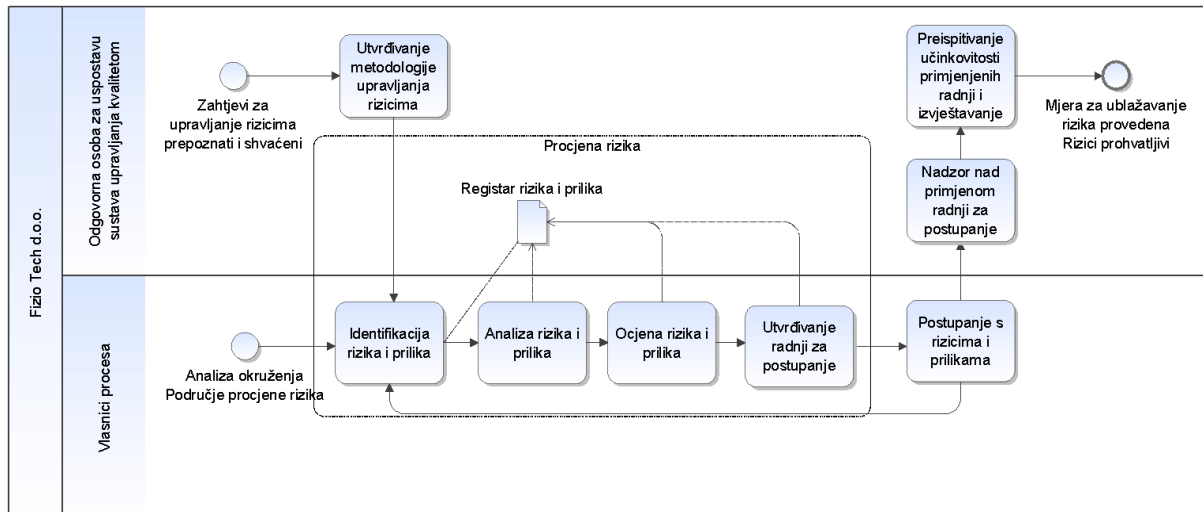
Fizio Tech d.o.o.

Odgovorna osoba za uspostavu sustava upravljanja kvalitetom

Zahtjevi za upravljanje rizicima prepoznati i shvaćeni

Utvrđivanje metodologije upravljanja rizicima

Preispitivanje učinkovitosti primjenjenih radnji i izvještavanje

Mjera za ublažavanje rizika provedena Rizici prohvatljivi

Procjena rizika

Registar rizika i prilika

Nadzor nad primjenom radnji za postupanje

Vlasnici procesa

Analiza okruženja Područje procjene rizika

Identifikacija rizika i prilika

Analiza rizika i prilika

Ocjena rizika i prilika

Utvrđivanje radnji za postupanje

Postupanje s rizicima i prilikama